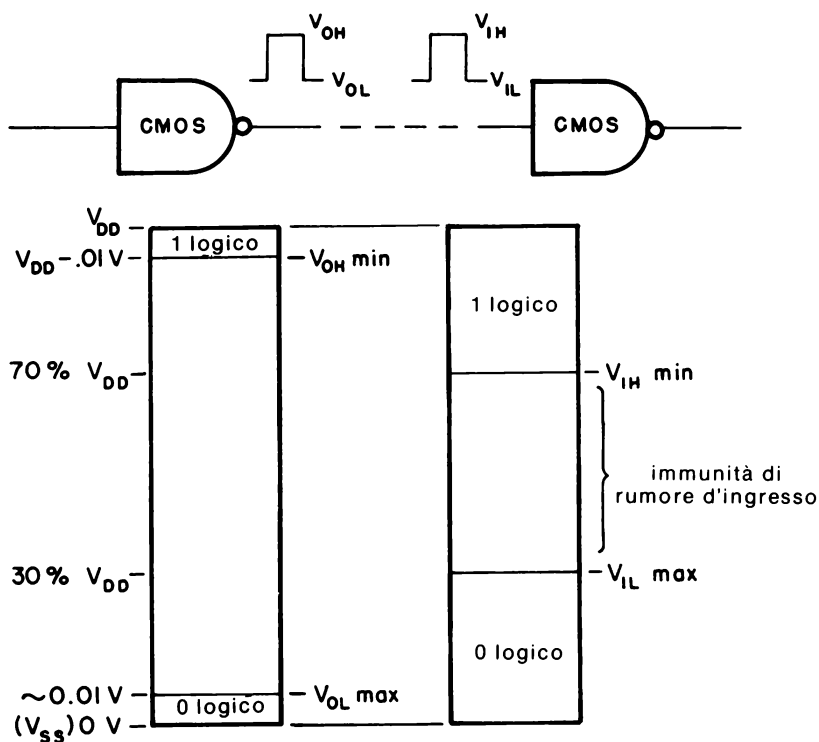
$V_{OH}$
$V_{OL}$
$V_{IH}$
$V_{IL}$
CMOS
CMOS

$V_{DD}$
1 logico
$V_{DD}$ -.01 V
$V_{OH}$ min
1 logico
70% $V_{DD}$
$V_{IH}$ min
immunità di rumore d'ingresso
30% $V_{DD}$
$V_{IL}$ max
0 logico
~0.01 V
$V_{OL}$ max
0 logico
$(V_{SS})$ 0 V